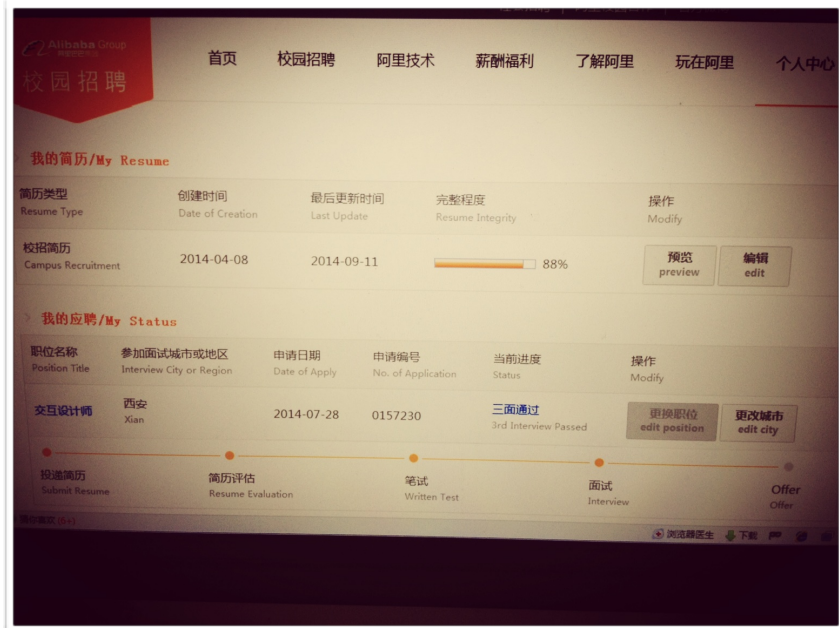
Alibaba Group
校园招聘

首页 校园招聘 阿里技术 薪酬福利 了解阿里 玩在阿里 个人中心

我的简历/My Resume

| 简历类型 Resume Type | 创建时间 Date of Creation | 最后更新时间 Last Update | 完整程度 Resume Integrity | 操作 Modify |
|---|---|---|---|---|
| 校招简历 Campus Recruitment | 2014-04-08 | 2014-09-11 | 88% | 预览 preview 编辑 edit |

我的应聘/My Status

| 职位名称 Position Title | 参加面试城市或地区 Interview City or Region | 申请日期 Date of Apply | 申请编号 No. of Application | 当前进度 Status | 操作 Modify |
|---|---|---|---|---|---|
| 交互设计师 | 西安 Xian | 2014-07-28 | 0157230 | 三面通过 3rd Interview Passed | 更换职位 edit position 更改城市 edit city |

投递简历 Submit Resume
简历评估 Resume Evaluation
笔试 Written Test
面试 Interview
Offer Offer

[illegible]

浏览器医生 下载